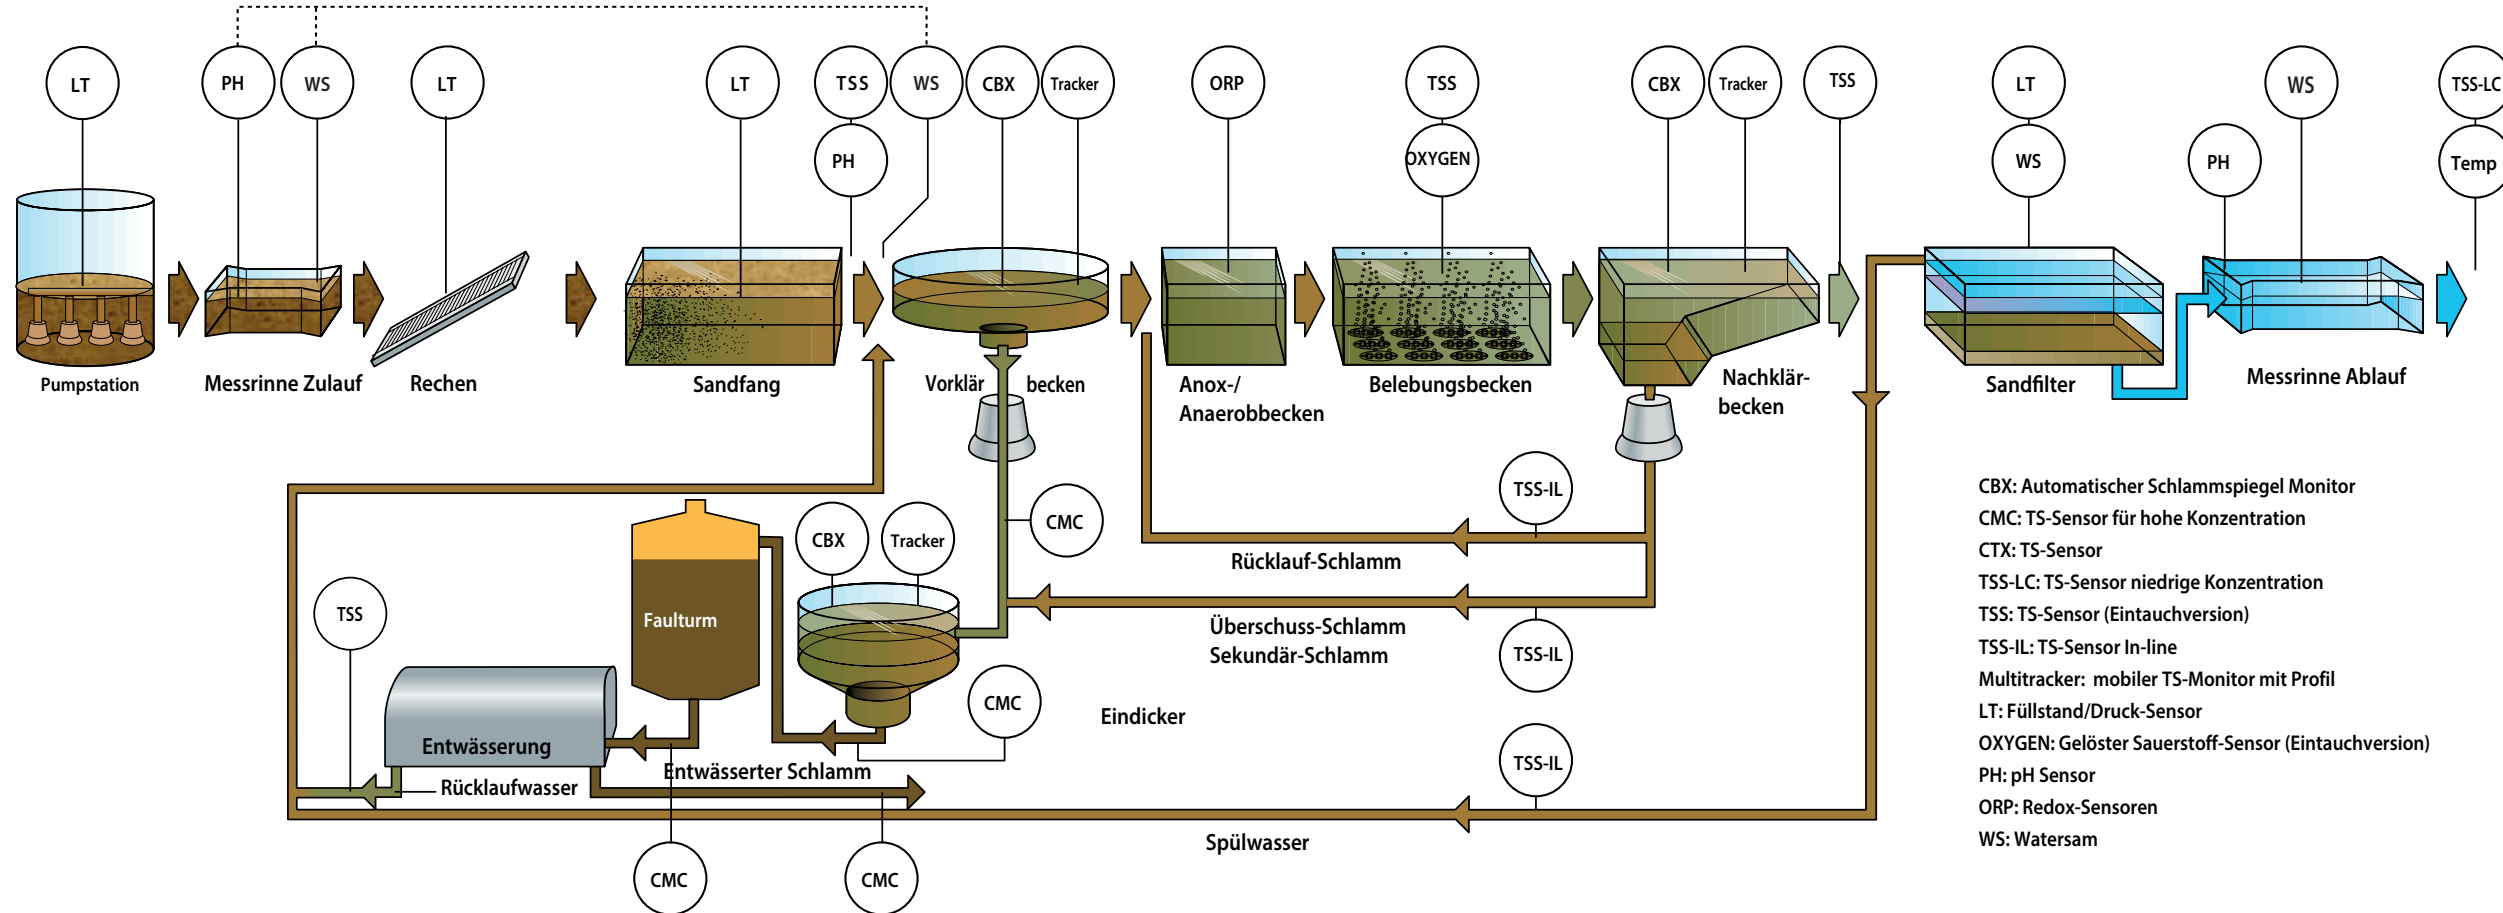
LT
PH
WS
LT
LT
TSS
WS
CBX
Tracker
ORP
TSS
CBX
Tracker
TSS
LT
WS
TSS-LC
PH
OXYGEN
WS
PH
Temp

Pumpstation
Messrinne Zulauf
Rechen
Sandfang
Vorklär becken
Anox-/ Anaerobbecken
Belebungsbecken
Nachklär-becken
Sandfilter
Messrinne Ablauf

TSS-IL
CMC
Rücklauf-Schlamm
CBX
Tracker
Faulturm
Überschuss-Schlamm Sekundär-Schlamm
TSS-IL
TSS
CMC
Eindicker
Entwässerung
Entwässerter Schlamm
Rücklaufwasser
TSS-IL
Spülwasser
CMC
CMC

CBX: Automatischer Schlammspiegel Monitor
CMC: TS-Sensor für hohe Konzentration
CTX: TS-Sensor
TSS-LC: TS-Sensor niedrige Konzentration
TSS: TS-Sensor (Eintauchversion)
TSS-IL: TS-Sensor In-line
Multitracker: mobiler TS-Monitor mit Profil
LT: Füllstand/Druck-Sensor
OXYGEN: Gelöster Sauerstoff-Sensor (Eintauchversion)
PH: pH Sensor
ORP: Redox-Sensoren
WS: Watersam